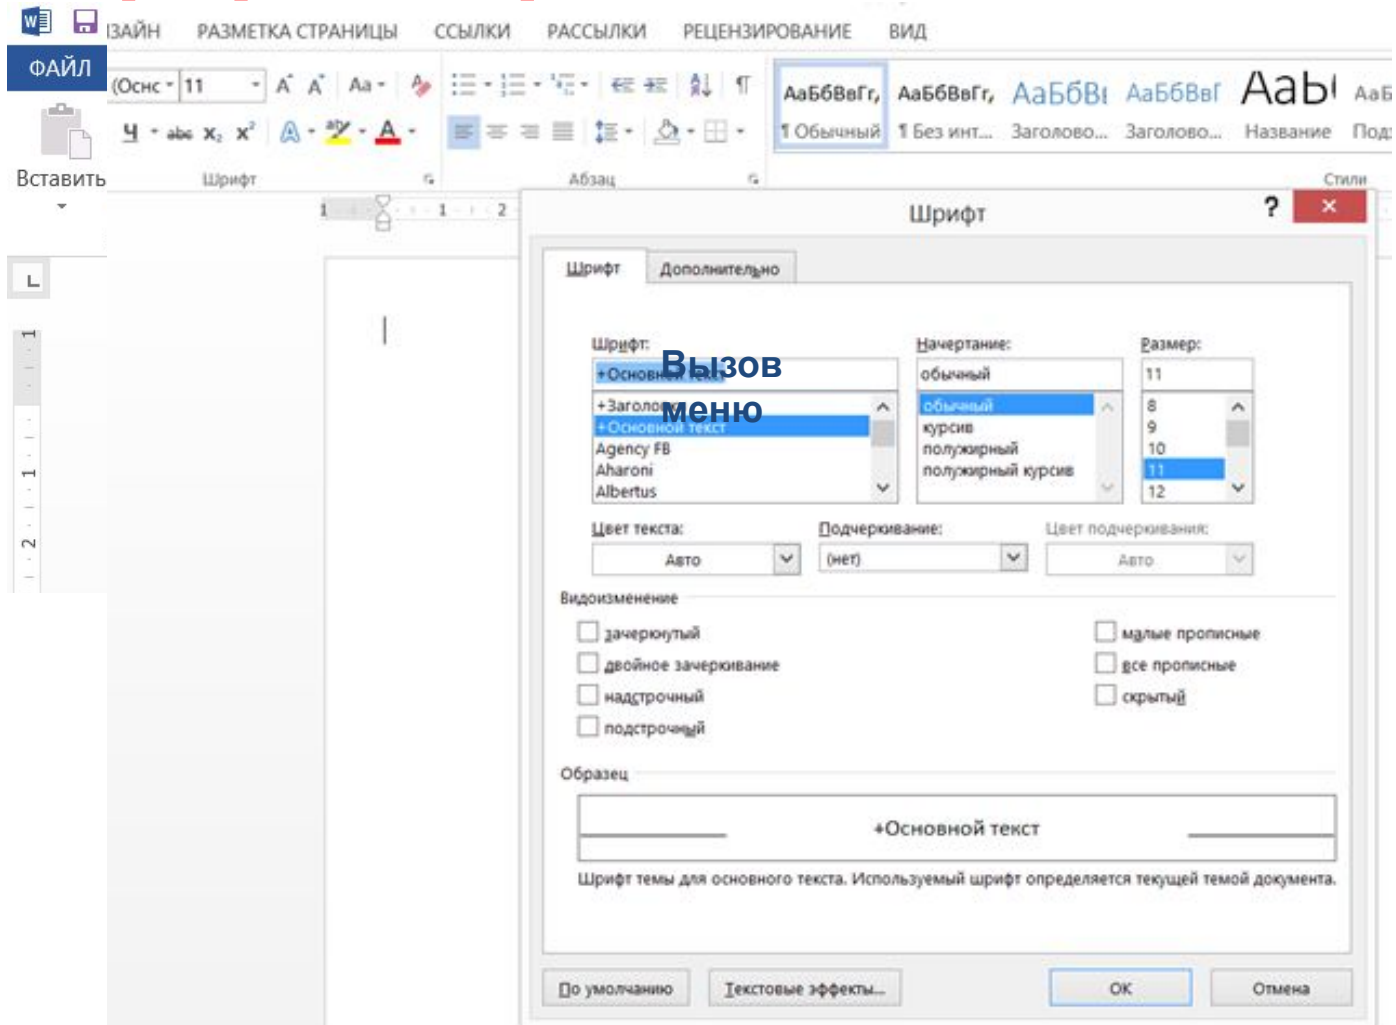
ЗАЙН РАЗМЕТКА СТРАНИЦЫ ССЫЛКИ РАССЫЛКИ РЕЦЕНЗИРОВАНИЕ ВИД

ФАЙЛ

Вставить

(Оснс 11

Шрифт

Абзац

АаБбВвГг, ¶ Обычный
АаБбВвГг, ¶ Без инт...
АаБбВі Заголово...
АаБбВвГ Заголово...
АаБ Название
АаБ Под

Стили

Шрифт

?

Шрифт | Дополнительно

Шрифт:
+Основной текст
+Заголовки
+Основной текст
Agency FB
Aharoni
Albertus

Вызов меню

Начертание:
обычный
обычный
курсив
полужирный
полужирный курсив

Размер:
11
8
9
10
11
12

Цвет текста:
Авто

Подчеркивание:
(нет)

Цвет подчеркивания:
Авто

Видоизменение

зачеркнутый
двойное зачеркивание
надстрочный
подстрочный
малые прописные
все прописные
скрытый

Образец

+Основной текст

Шрифт темы для основного текста. Используемый шрифт определяется текущей темой документа.

По умолчанию | Текстовые эффекты... | ОК | Отмена